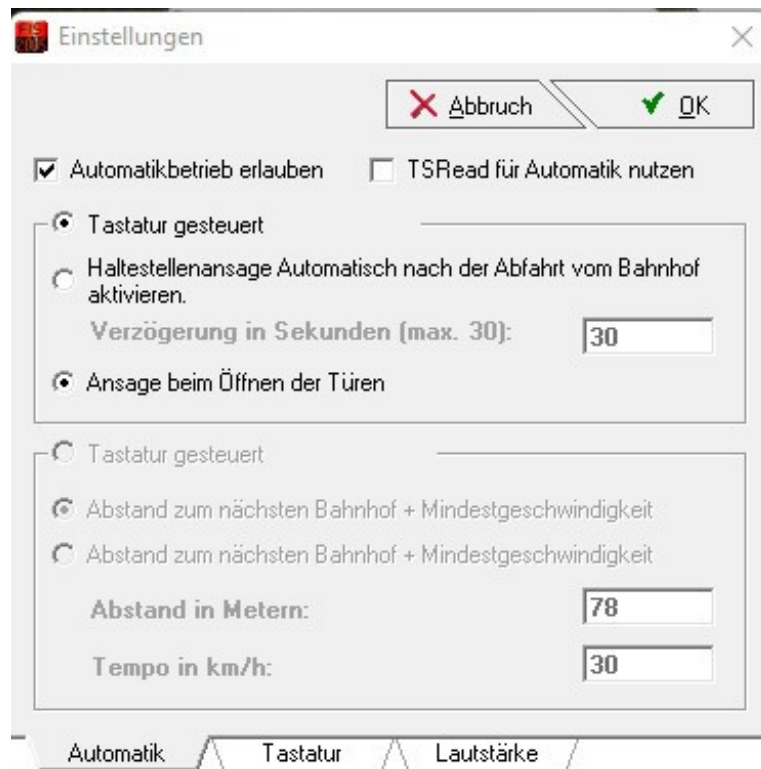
Einstellungen

Abbruch

OK

Automatikbetrieb erlauben

TSRead für Automatik nutzen

Tastatur gesteuert

Haltestellenansage Automatisch nach der Abfahrt vom Bahnhof aktivieren.

Verzögerung in Sekunden (max. 30):

30

Ansage beim Öffnen der Türen

Tastatur gesteuert

Abstand zum nächsten Bahnhof + Mindestgeschwindigkeit

Abstand zum nächsten Bahnhof + Mindestgeschwindigkeit

Abstand in Metern:

78

Tempo in km/h:

30

Automatik

Tastatur

Lautstärke